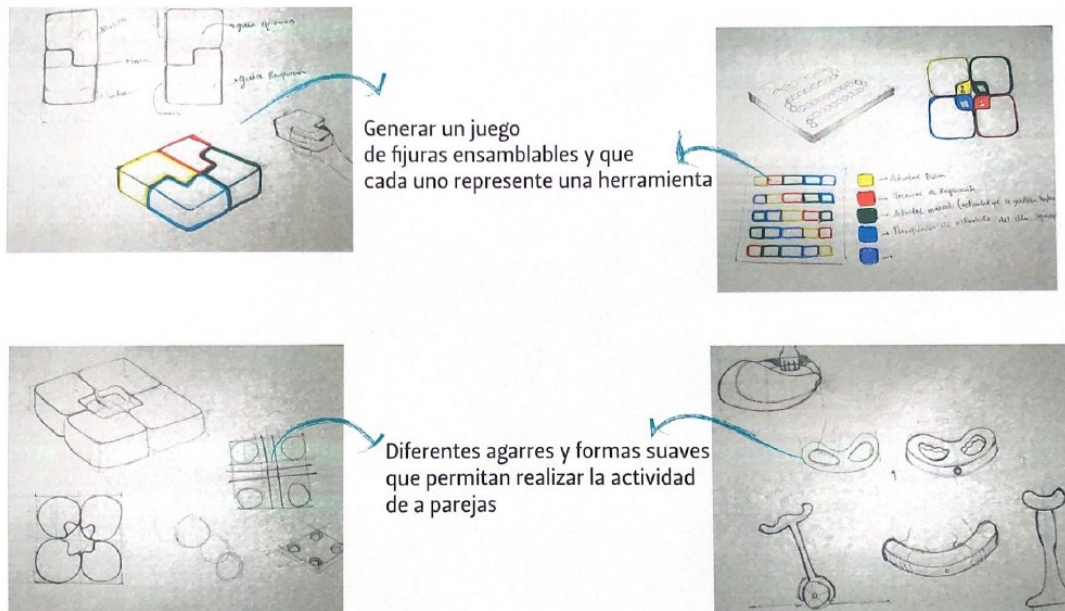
Generar un juego de fijuras ensamblables y que cada uno represente una herramienta

→ Actividad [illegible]
→ Tecnicas de Respiración
→ Actividad manual (actividad que le gustaba hacer)
→ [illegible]
→

Diferentes agarres y formas suaves que permitan realizar la actividad de a parejas